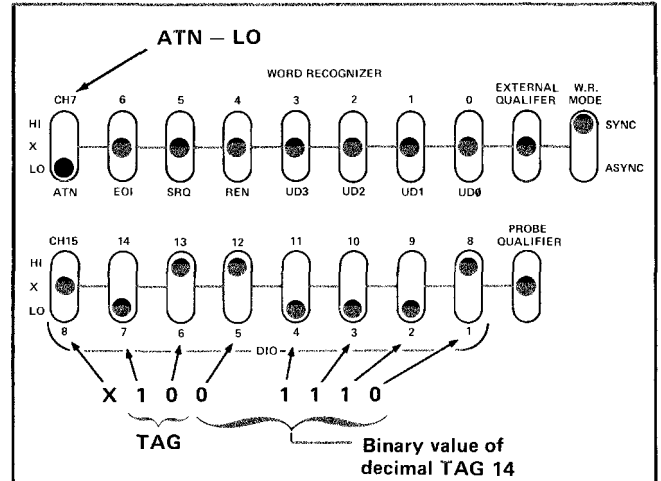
ATN — LO

WORD RECOGNIZER

CH7 6 5 4 3 2 1 0 EXTERNAL QUALIFER W.R. MODE

HI
X
LO

SYNC
ASYNC

ATN EOI SRQ REN UD3 UD2 UD1 UD0

CH15 14 13 12 11 10 9 8 PROBE QUALIFIER

HI
X
LO

8 7 6 5 4 3 2 1

DIO

X 1 0 0 1 1 1 0

TAG

Binary value of decimal TAG 14